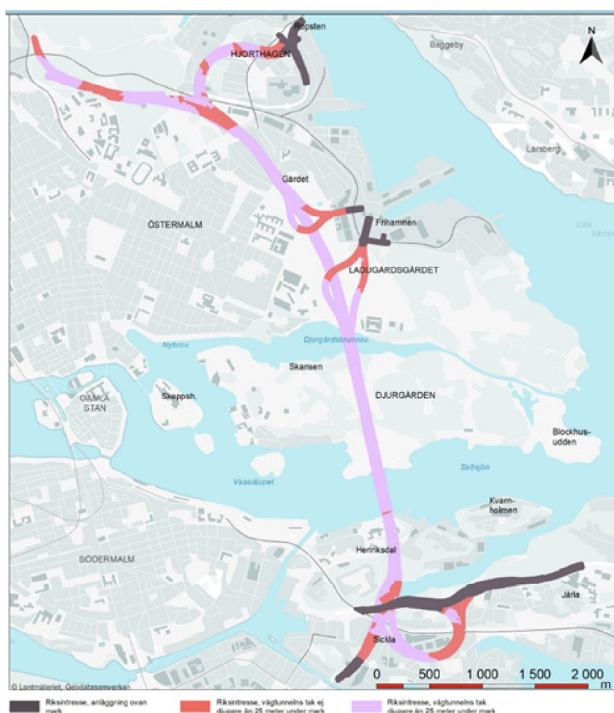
Ropsten
HJORTHAGEN
Baggeby
N
Larsberg
Gärdet
ÖSTERMALM
Frihamnen
Lilla Värtan
LADUGÅRDSGÄRDET
Nybrov.
Djurgårdsbrunnsv.
Skansen
DJURGÅRDEN
GAMLA STAN
Skeppsh.
Blockhus-udden
Saltsjön
Vasadjupet
Kvarn-holmen
Henriksdal
SÖDERMALM
Järla
Sickla
© Lantmäteriet, Geodatasamverkan
0 500 1 000 1 500 2 000 m
Riksintresse, anläggning ovan mark
Riksintresse, vägtunnelns tak ej djupare än 25 meter under mark
Riksintresse, vägtunnelns tak djupare än 25 meter under mark